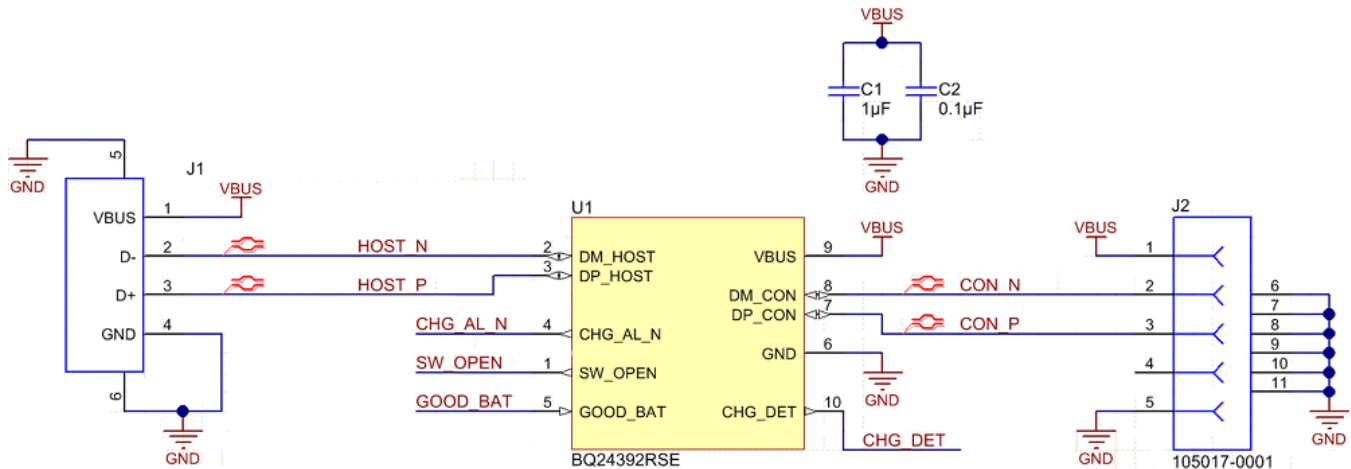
VBUS

C1
1µF

C2
0.1µF

GND

GND

5

J1

VBUS

VBUS 1

D- 2

D+ 3

GND 4

6

GND

HOST_N

HOST_P

U1

2 DM_HOST

3 DP_HOST

CHG_AL_N

4 CHG_AL_N

SW_OPEN

1 SW_OPEN

GOOD_BAT

5 GOOD_BAT

BQ24392RSE

VBUS

VBUS 9

DM_CON 8

DP_CON 7

GND 6

GND

CHG_DET 10

CHG_DET

CON_N

CON_P

VBUS

J2

1

2

3

4

5

GND

6

7

8

9

10

11

GND

105017-0001